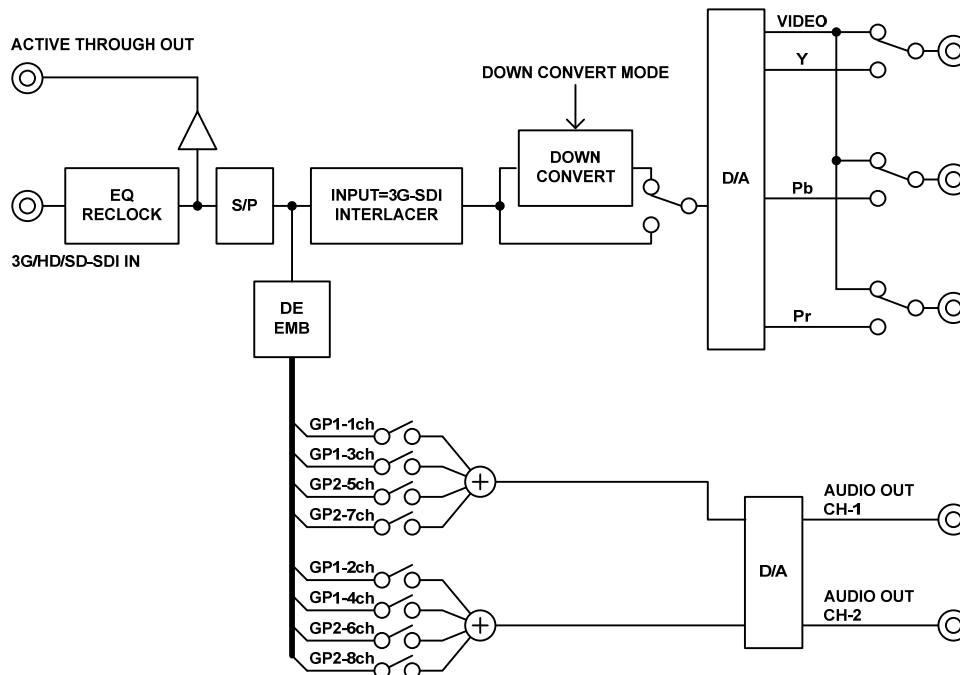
ACTIVE THROUGH OUT

DOWN CONVERT MODE

VIDEO

Y

DOWN CONVERT

EQ RECLOCK

S/P

INPUT=3G-SDI INTERLACER

D/A

Pb

3G/HD/SD-SDI IN

DE EMB

Pr

GP1-1ch

GP1-3ch

GP2-5ch

GP2-7ch

AUDIO OUT CH-1

D/A

GP1-2ch

GP1-4ch

GP2-6ch

GP2-8ch

AUDIO OUT CH-2